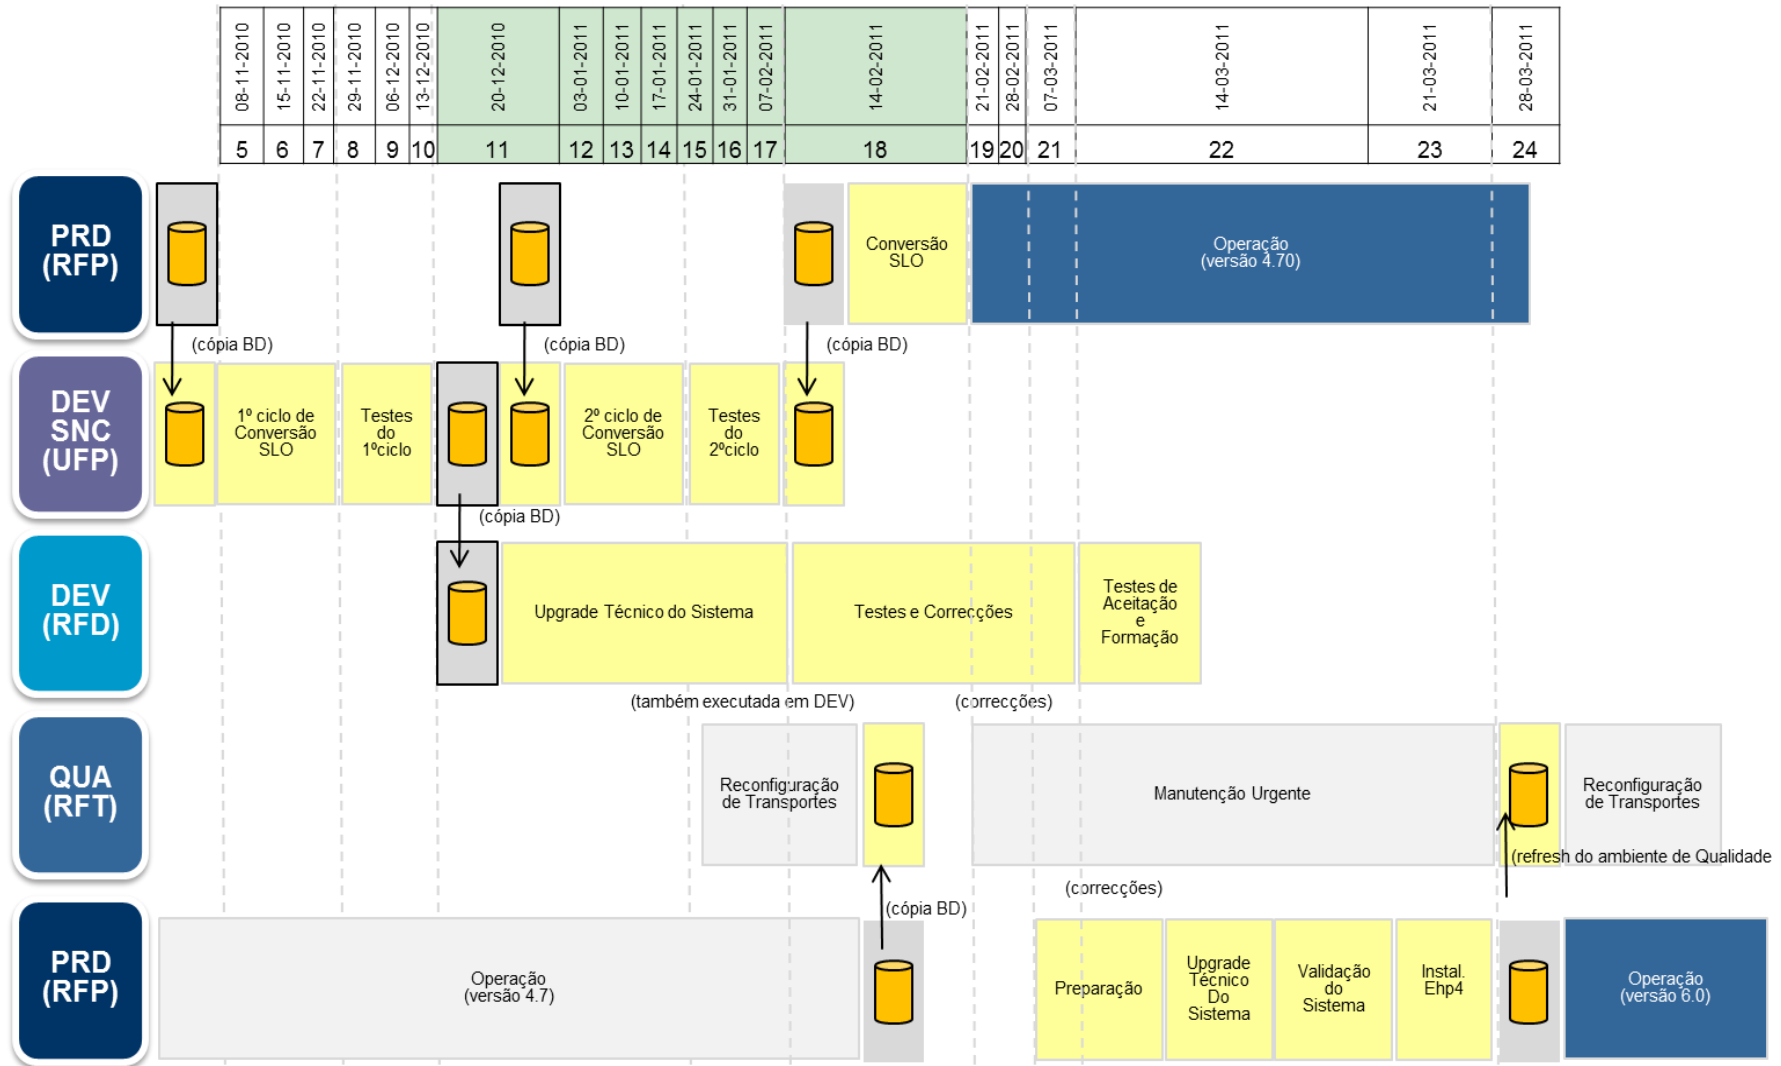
| 08-11-2010 | 15-11-2010 | 22-11-2010 | 29-11-2010 | 06-12-2010 | 13-12-2010 | 20-12-2010 | 03-01-2011 | 10-01-2011 | 17-01-2011 | 24-01-2011 | 31-01-2011 | 07-02-2011 | 14-02-2011 | 21-02-2011 | 28-02-2011 | 07-03-2011 | 14-03-2011 | 21-03-2011 | 28-03-2011 |
|---|---|---|---|---|---|---|---|---|---|---|---|---|---|---|---|---|---|---|---|
| 5 | 6 | 7 | 8 | 9 | 10 | 11 | 12 | 13 | 14 | 15 | 16 | 17 | 18 | 19 | 20 | 21 | 22 | 23 | 24 |

PRD (RFP)

Conversão SLO

Operação (versão 4.70)

(cópia BD)

(cópia BD)

(cópia BD)

DEV SNC (UFP)

1º ciclo de Conversão SLO

Testes do 1ºciclo

2º ciclo de Conversão SLO

Testes do 2ºciclo

(cópia BD)

DEV (RFD)

Upgrade Técnico do Sistema

Testes e Correcções

Testes de Aceitação e Formação

(também executada em DEV)

(correcções)

QUA (RFT)

Reconfiguração de Transportes

Manutenção Urgente

Reconfiguração de Transportes

(refresh do ambiente de Qualidade

(correcções)

(cópia BD)

PRD (RFP)

Operação (versão 4.7)

Preparação

Upgrade Técnico Do Sistema

Validação do Sistema

Instal. Ehp4

Operação (versão 6.0)